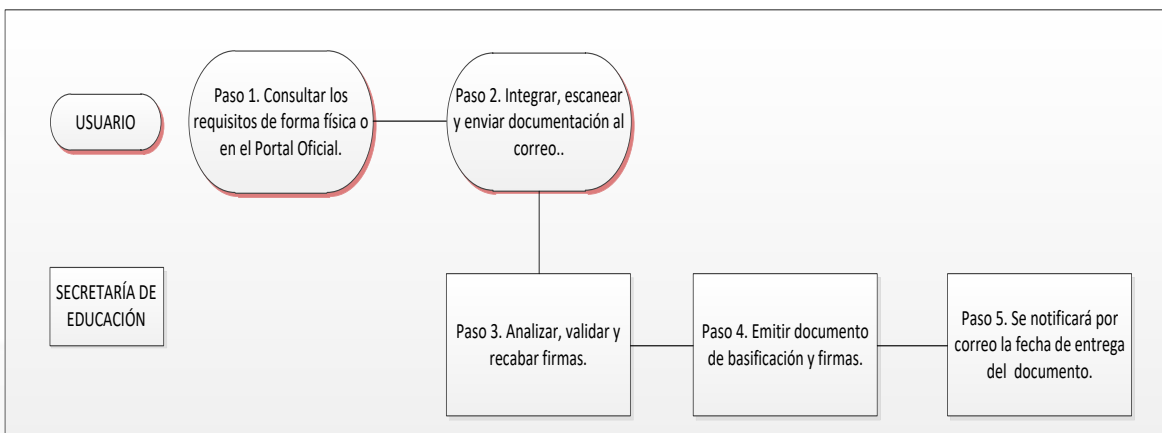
USUARIO

Paso 1. Consultar los requisitos de forma física o en el Portal Oficial.

Paso 2. Integrar, escanear y enviar documentación al correo..

SECRETARÍA DE EDUCACIÓN

Paso 3. Analizar, validar y recabar firmas.

Paso 4. Emitir documento de basificación y firmas.

Paso 5. Se notificará por correo la fecha de entrega del documento.